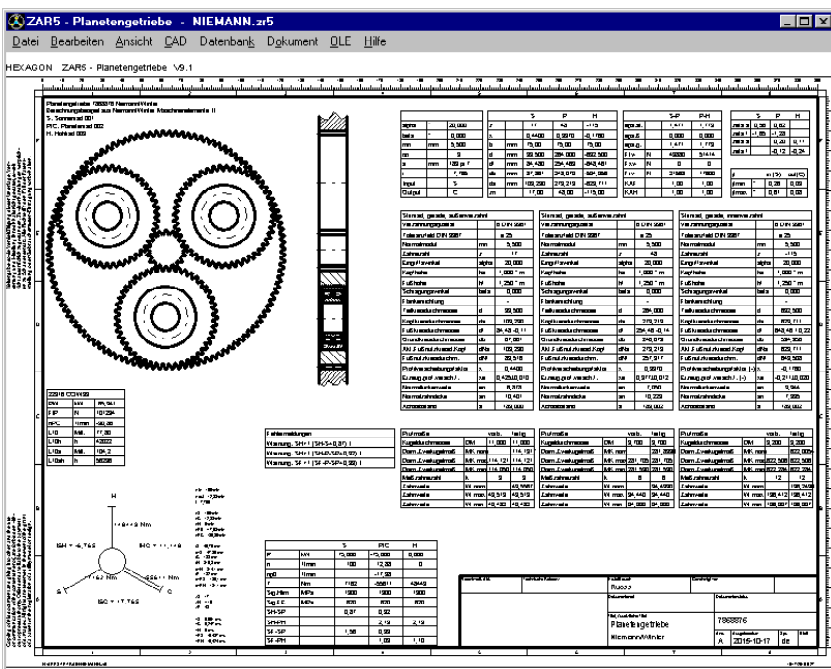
ZAR5 - Planetengetriebe - NIEMANN.zr5

Datei Bearbeiten Ansicht CAD Datenbank Dokument OLE Hilfe

HEXAGON ZAR5 - Planetengetriebe V9.1

Planetengetriebe 788876 Niemann/Winter
Berechnungsbeispiel aus Niemann/Winter Maschinenelemente II
S: Sonnenrad 001
P/C: Planetenrad 002
H: Hohlrad 003

| | | S | P | H |
|---|---|---|---|---|
| z | | 17 | 43 | -113 |
| x | | 0,4400 | 0,3910 | -0,1160 |
| b | mm | 75,00 | 75,00 | 75,00 |
| d | mm | 93,500 | 236,500 | -621,500 |
| da | mm | 109,290 | 249,030 | -609,111 |
| df | mm | 83,417 | 225,519 | -635,025 |

| | | S | P | H |
|---|---|---|---|---|
| zeta a | | 0,38 | 0,62 | |
| zeta f | | -1,05 | -1,28 | |

| | | S | P/C | H |
|---|---|---|---|---|
| P | kW | 75,000 | -75,000 | 0,000 |
| n | 1/min | 100 | 12,33 | 0 |
| T | Nm | 7162 | -58071 | 43443 |
| Sig Hlim | MPa | 1500 | 1500 | 1500 |
| Sig F | MPa | 500 | 500 | 500 |
| SH-SP | | 0,97 | 0,92 | |
| SF-SP | | 1,56 | 0,99 | |

Stirnrad, gerade, außenverzahnt
Stirnrad, gerade, außenverzahnt
Stirnrad, gerade, innenverzahnt

Fehlermeldungen
Warnung: SH < 1 (SH-S=0,97) !
Warnung: SH < 1 (SH-P=0,92) !
Warnung: SF < 1 (SF-P-SP=0,99) !

Prüfmaße
Prüfmaße
Prüfmaße

SH = 7,765
ISO = 17,765

Planetengetriebe
Niemann/Winter
788876
2016-10-17